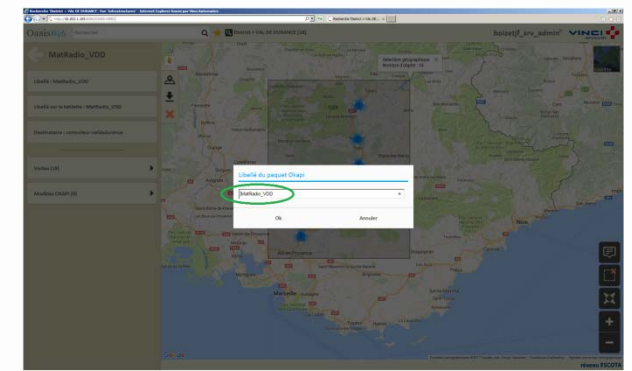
Recherche 'District = VAL DE DURANCE' - Voir 'Infrastructures' - Internet Explorer fourni par Vinci Autoroutes

Oasis Recherche

District = VAL DE DURANCE [24]

baizet@_srv_admin VINCI

MatRadio_VDO

Libellé : MatRadio_VDO

Libellé sur la tablette : MatRadio_VDO

Destinataire : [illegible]

Visites (35)

Résultats OSAPI (0)

Sélection géographique

Libellé du paquet Osapi

MatRadio_VDO

Ok

Annuler

Google

réseau ESCOTA